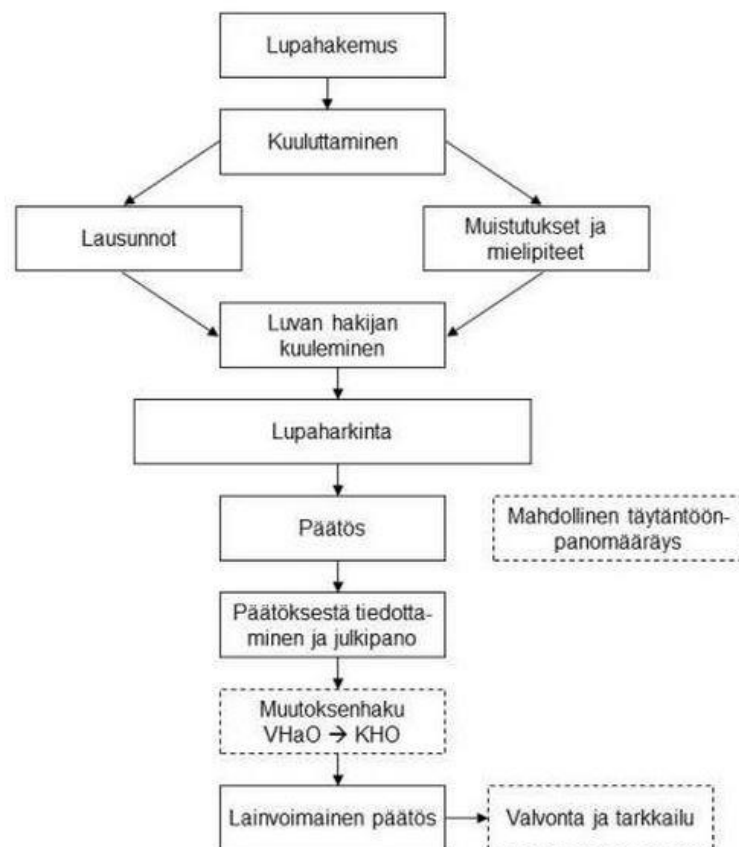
Lupahakemus

Kuuluttaminen

Lausunnot

Muistutukset ja mielipiteet

Luvan hakijan kuuleminen

Lupaharkinta

Päätös

Mahdollinen täytäntöönpanomääräys

Päätöksestä tiedottaminen ja julkipano

Muutoksenhaku VHaO → KHO

Lainvoimainen päätös

Valvonta ja tarkkailu